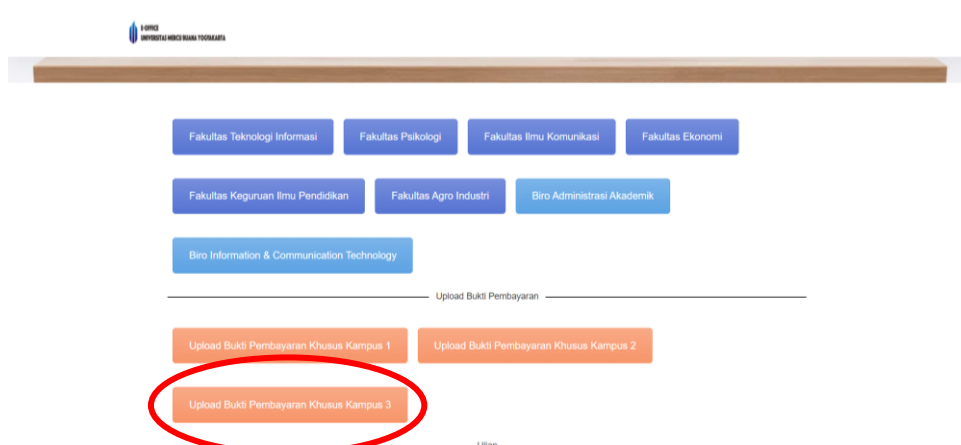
E-OFFICE
UNIVERSITAS MERCU BUANA YOGYAKARTA

Fakultas Teknologi Informasi
Fakultas Psikologi
Fakultas Ilmu Komunikasi
Fakultas Ekonomi

Fakultas Keguruan Ilmu Pendidikan
Fakultas Agro Industri
Biro Administrasi Akademik

Biro Information & Communication Technology

Upload Bukti Pembayaran

Upload Bukti Pembayaran Khusus Kampus 1
Upload Bukti Pembayaran Khusus Kampus 2

Upload Bukti Pembayaran Khusus Kampus 3

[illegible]